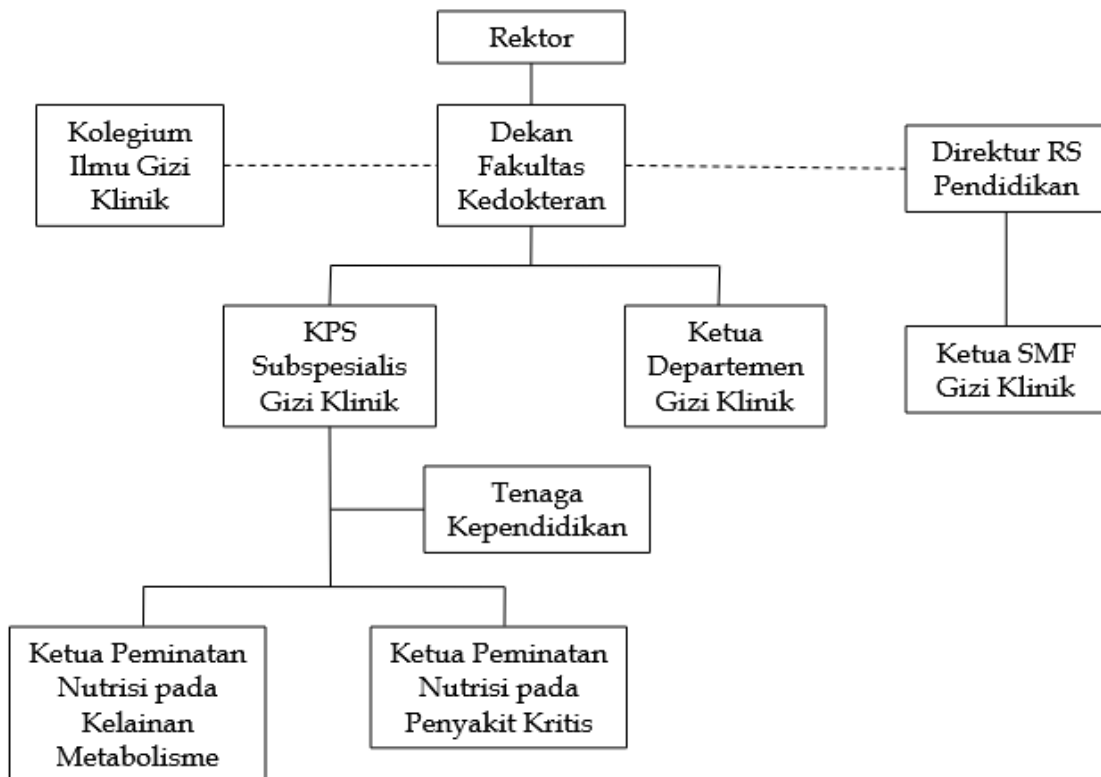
Rektor

Kolegium Ilmu Gizi Klinik

Dekan Fakultas Kedokteran

Direktur RS Pendidikan

KPS Subspesialis Gizi Klinik

Ketua Departemen Gizi Klinik

Ketua SMF Gizi Klinik

Tenaga Kependidikan

Ketua Peminatan Nutrisi pada Kelainan Metabolisme

Ketua Peminatan Nutrisi pada Penyakit Kritis